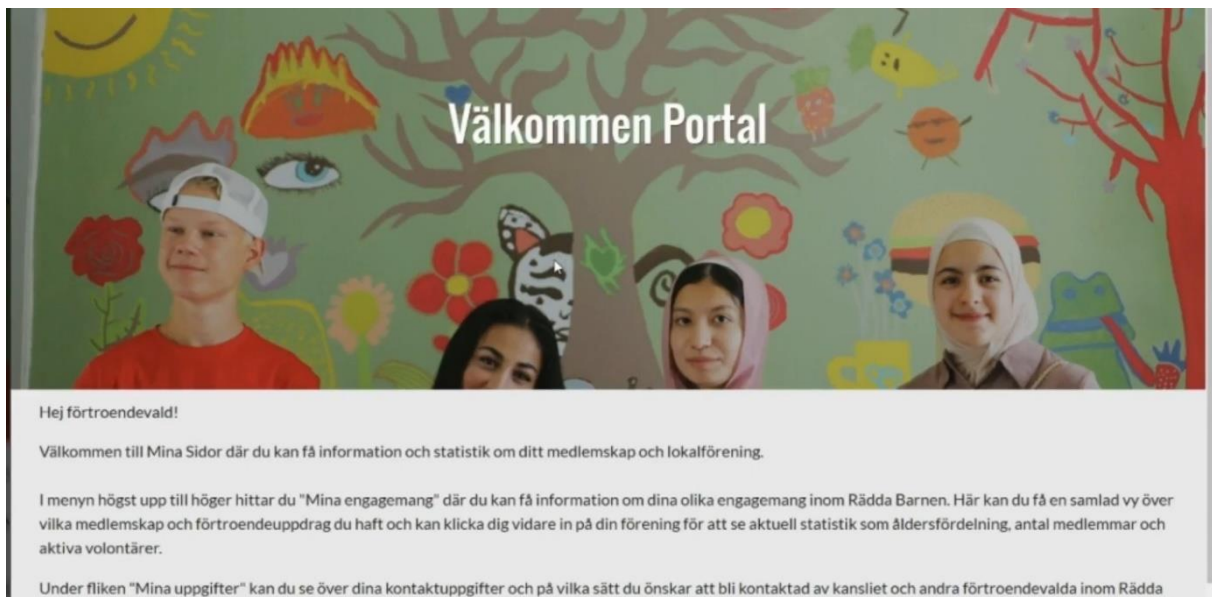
Välkommen Portal

Hej förtroendevald!

Välkommen till Mina Sidor där du kan få information och statistik om ditt medlemskap och lokalförening.

I menyn högst upp till höger hittar du "Mina engagemang" där du kan få information om dina olika engagemang inom Rädda Barnen. Här kan du få en samlad vy över vilka medlemskap och förtroendeuppdrag du haft och kan klicka dig vidare in på din förening för att se aktuell statistik som åldersfördelning, antal medlemmar och aktiva volontärer.

Under fliken "Mina uppgifter" kan du se över dina kontaktuppgifter och på vilka sätt du önskar att bli kontaktad av kansliet och andra förtroendevalda inom Rädda